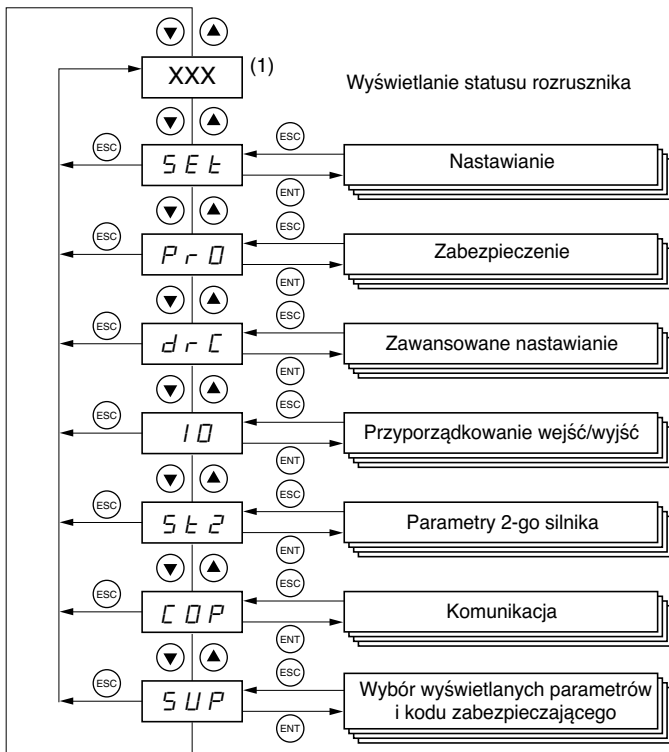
XXX (1)

Wyświetlanie statusu rozrusznika

ESC
SEt
ESC
ENT
Nastawianie

ESC
PrO
ESC
ENT
Zabezpieczenie

ESC
drC
ESC
ENT
Zawansowane nastawianie

ESC
IO
ESC
ENT
Przyporządkowanie wejść/wyjść

ESC
St2
ESC
ENT
Parametry 2-go silnika

ESC
COP
ESC
ENT
Komunikacja

ESC
SUP
ESC
ENT
Wybór wyświetlanych parametrów i kodu zabezpieczającego